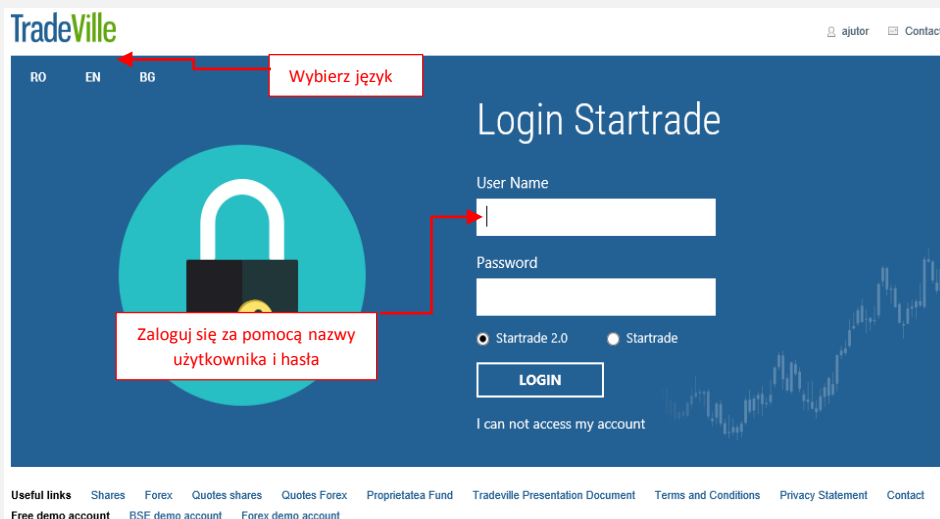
TradeVille

ajutor Contact

RO EN BG

Wybierz język

Login Startrade

User Name

Password

Zaloguj się za pomocą nazwy użytkownika i hasła

Startrade 2.0 Startrade

LOGIN

I can not access my account

Useful links Shares Forex Quotes shares Quotes Forex Proprietatea Fund Tradeville Presentation Document Terms and Conditions Privacy Statement Contact

Free demo account BSE demo account Forex demo account